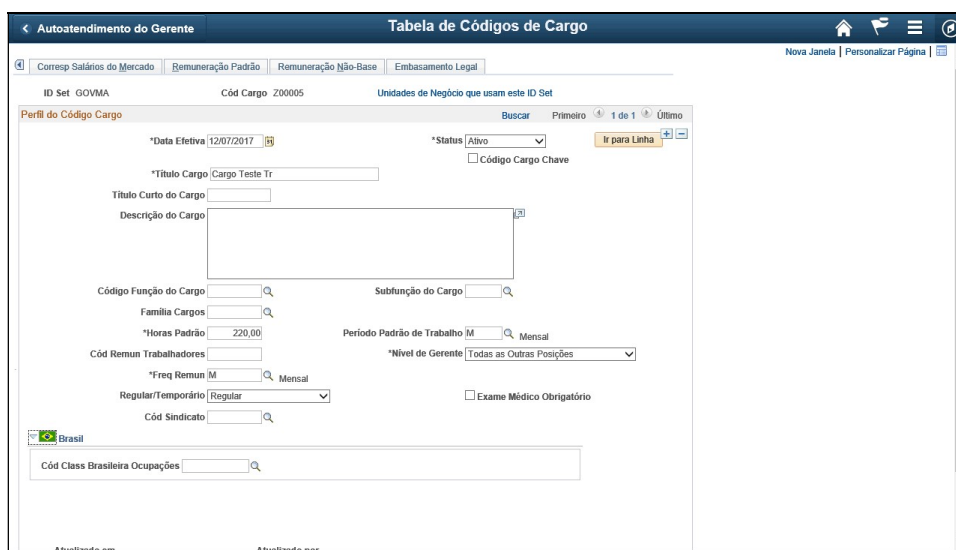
< Autoatendimento do Gerente

Tabela de Códigos de Cargo

Nova Janela | Personalizar Página |

Corresp Salários do Mercado | Remuneração Padrão | Remuneração Não-Base | Embasamento Legal

ID Set GOVMA

Cód Cargo Z00005

Unidades de Negócio que usam este ID Set

Perfil do Código Cargo

Buscar Primeiro 1 de 1 Último

*Data Efetiva 12/07/2017

*Status Ativo

Ir para Linha

Código Cargo Chave

*Título Cargo Cargo Teste Tr

Título Curto do Cargo

Descrição do Cargo

Código Função do Cargo

Subfunção do Cargo

Família Cargos

*Horas Padrão 220,00

Período Padrão de Trabalho M Mensal

Cód Remun Trabalhadores

*Nível de Gerente Todas as Outras Posições

*Freq Remun M Mensal

Regular/Temporário Regular

Exame Médico Obrigatório

Cód Sindicato

Brasil

Cód Class Brasileira Ocupações

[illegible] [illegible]